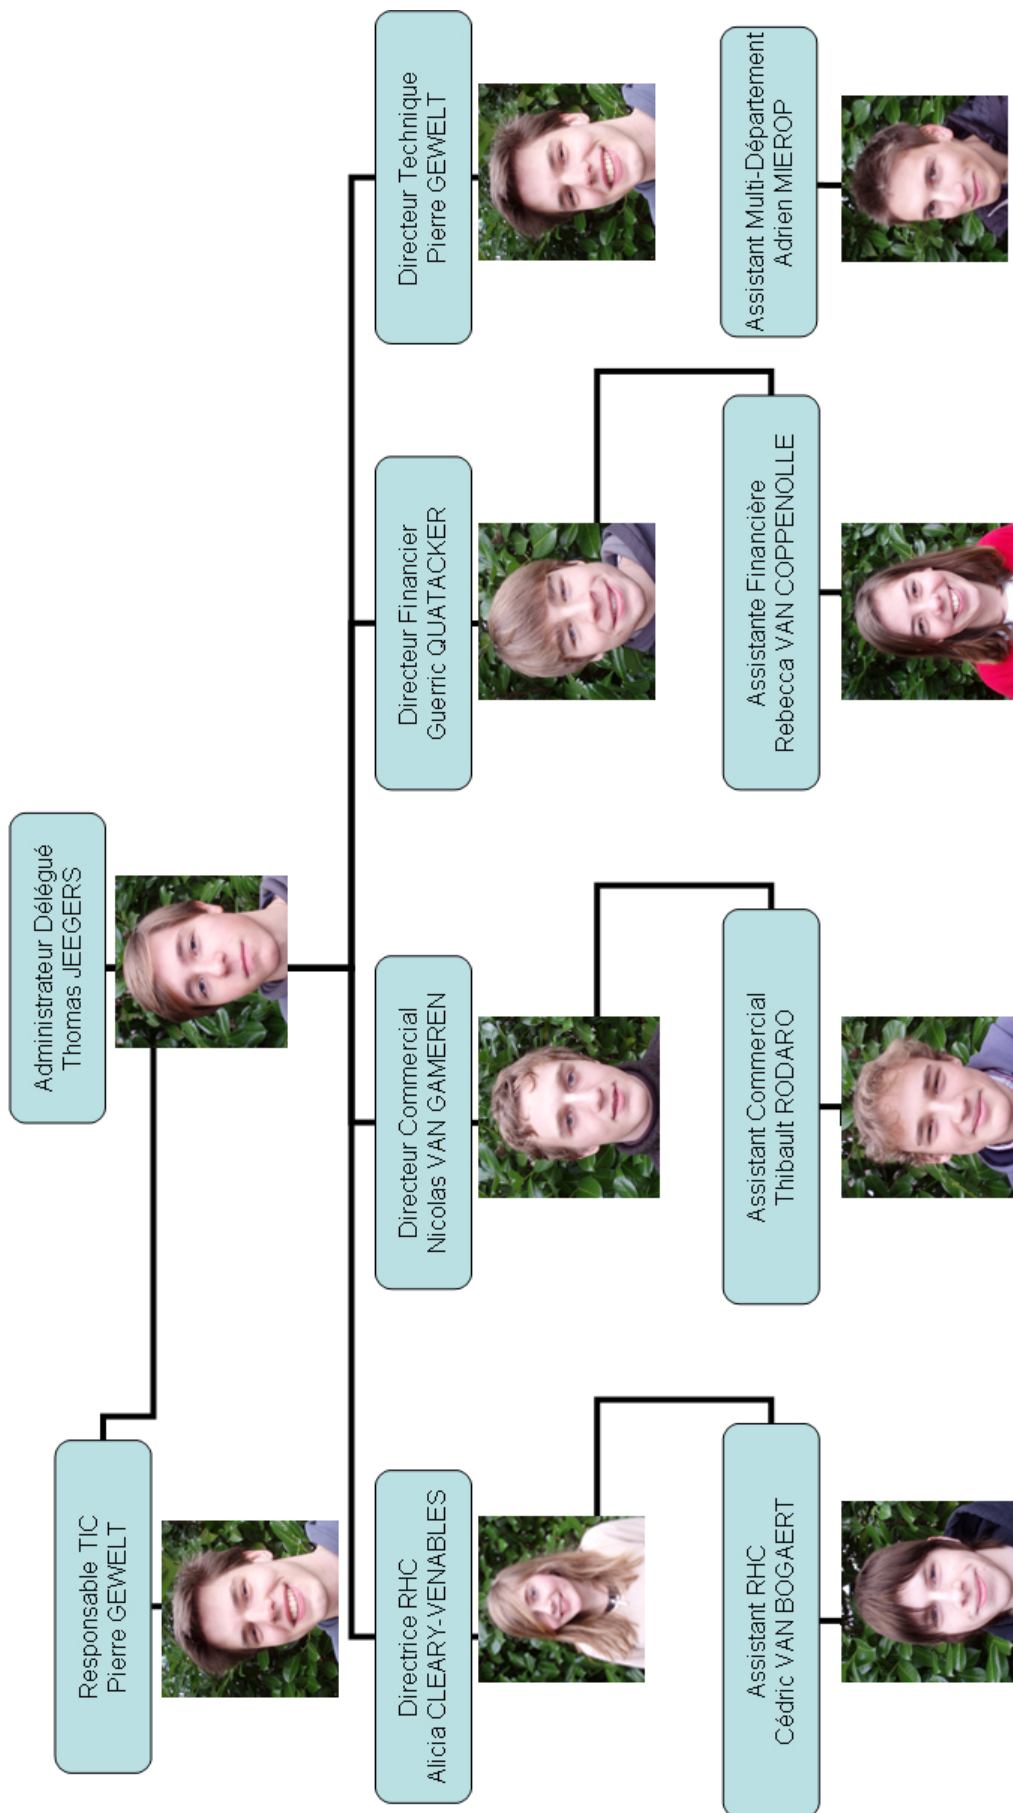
Administrateur Délégué
Thomas JEEGERS

Responsable TIC
Pierre GEWELT

Directrice RHC
Alicia CLEARY-VENABLES

Directeur Commercial
Nicolas VAN GAMEREN

Directeur Financier
Guerric QUATACKER

Directeur Technique
Pierre GEWELT

Assistant RHC
Cédric VAN BOGAERT

Assistant Commercial
Thibault RODARO

Assistante Financière
Rebecca VAN COPPENOLLE

Assistant Multi-Département
Adrien MIEROP